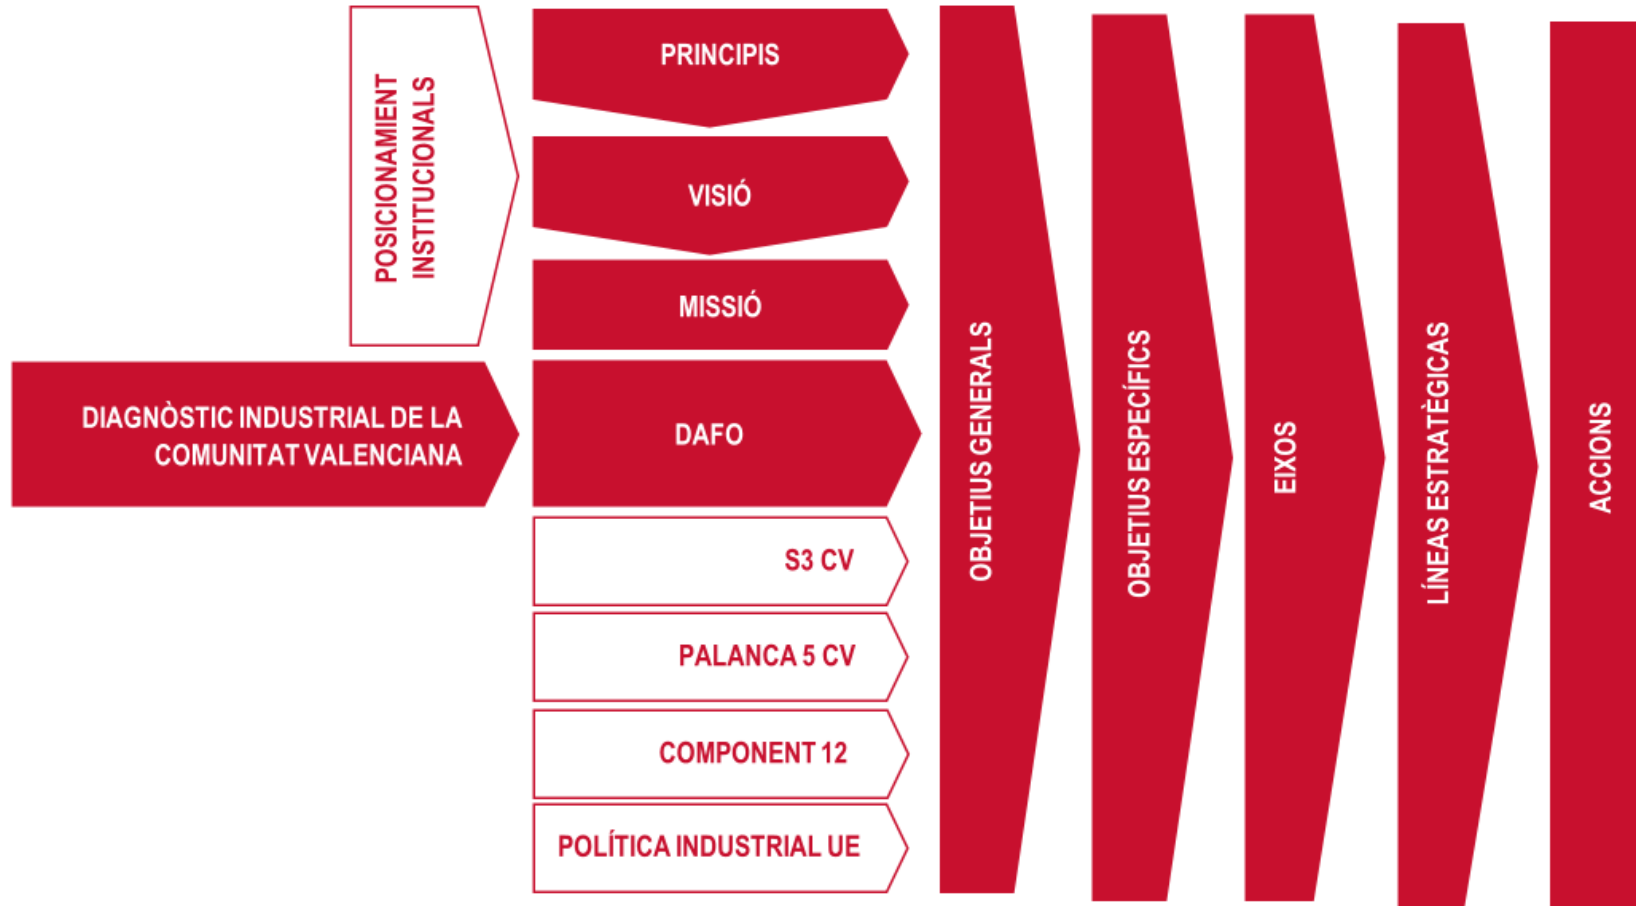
POSICIONAMIENT INSTITUCIONALS

PRINCIPIS

VISIÓ

MISSIÓ

DIAGNÒSTIC INDUSTRIAL DE LA COMUNITAT VALENCIANA

DAFO

S3 CV

PALANCA 5 CV

COMPONENT 12

POLÍTICA INDUSTRIAL UE

OBJETIUS GENERALS

OBJETIUS ESPECÍFICS

EIXOS

LÍNEAS ESTRATÈGICAS

ACCIONS